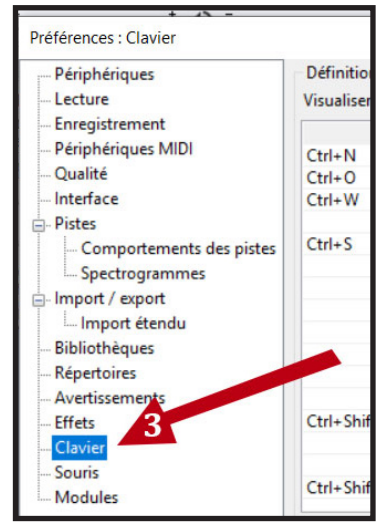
Préférences : Clavier

Périphériques
Lecture
Enregistrement
Périphériques MIDI
Qualité
Interface
Pistes
Comportements des pistes
Spectrogrammes
Import / export
Import étendu
Bibliothèques
Répertoires
Avertissements
Effets
Clavier
Souris
Modules

Définitio
Visualiser

Ctrl+N
Ctrl+O
Ctrl+W
Ctrl+S

3

Ctrl+Shif
Ctrl+Shif